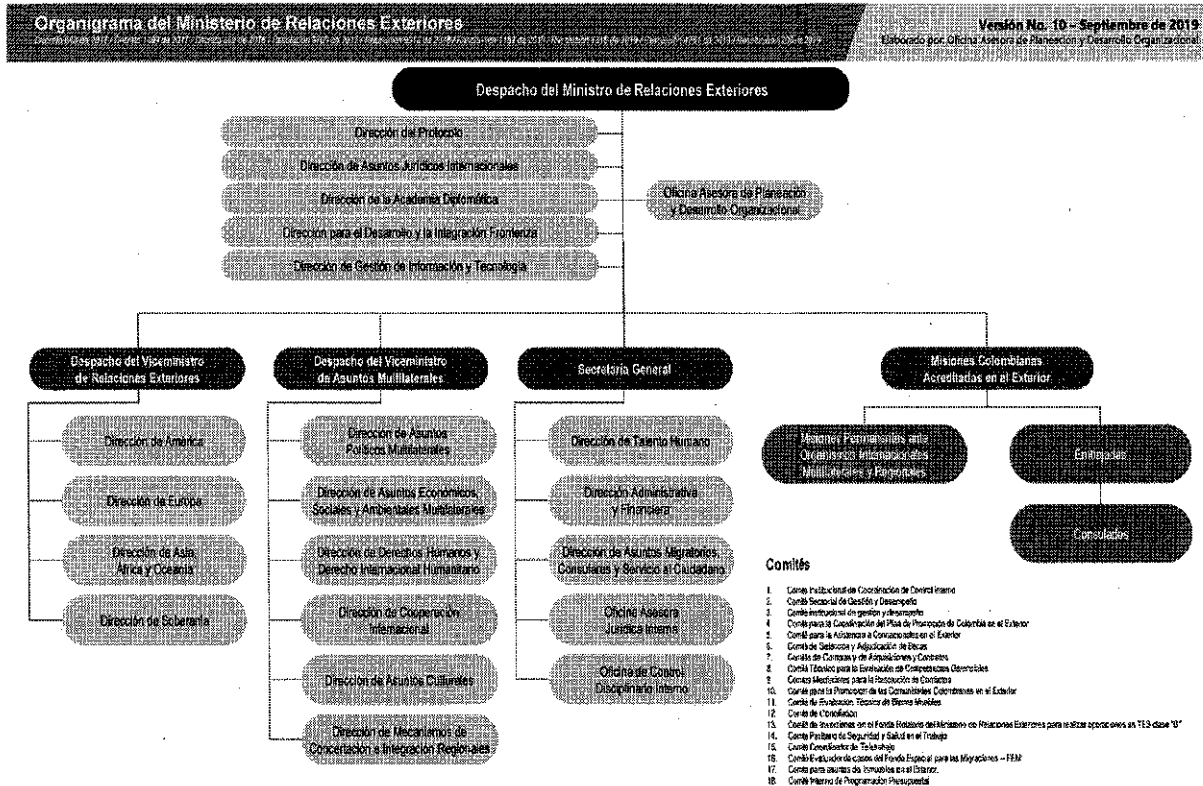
Organigrama del Ministerio de Relaciones Exteriores

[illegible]

Versión No. 10 – Septiembre de 2019

Elaborado por: Oficina Asesora de Planeación y Desarrollo Organizacional

Despacho del Ministro de Relaciones Exteriores

Dirección del Protocolo

Dirección de Asuntos Jurídicos Internacionales

Dirección de la Academia Diplomática

Dirección para el Desarrollo y la Integración Fronteriza

Dirección de Gestión de Información y Tecnología

Oficina Asesora de Planeación y Desarrollo Organizacional

Despacho del Viceministro de Relaciones Exteriores

Dirección de América

Dirección de Europa

Dirección de Asia, África y Oceanía

Dirección de Soberanía

Despacho del Viceministro de Asuntos Multilaterales

Dirección de Asuntos Políticos Multilaterales

Dirección de Asuntos Económicos, Sociales y Ambientales Multilaterales

Dirección de Derechos Humanos y Derecho Internacional Humanitario

Dirección de Cooperación Internacional

Dirección de Asuntos Culturales

Dirección de Mecanismos de Concertación e Integración Regionales

Secretaría General

Dirección de Talento Humano

Dirección Administrativa y Financiera

Dirección de Asuntos Migratorios, Consulares y Servicio al Ciudadano

Oficina Asesora Jurídica Interna

Oficina de Control Disciplinario Interno

Misiones Colombianas Acreditadas en el Exterior

Misiones Permanentes ante Organismos Internacionales Multilaterales y Regionales

Embajadas

Consulados

Comités

1. Comité Institucional de Coordinación de Control Interno
2. Comité Sectorial de Gestión y Desempeño
3. Comité Institucional de gestión y desempeño
4. Comité para la Capacitación del Plan de Promoción de Colombia en el Exterior
5. Comité para la Asistencia a Connacionales en el Exterior
6. Comité de Selección y Adjudicación de Becas
7. Comité de Compras y de Adquisiciones y Contratos
8. Comité Técnico para la Evaluación de Competencias Generales
9. Comité Mediadores para la Resolución de Conflictos
10. Comité para la Promoción de las Comunidades Colombianas en el Exterior
11. Comité de Evaluación Técnica de Bienes Muebles
12. Comité de Conciliación
13. Comité de Inversiones en el Fondo Rotatorio del Ministerio de Relaciones Exteriores para realizar operaciones en TES clase "B"
14. Comité Paritario de Seguridad y Salud en el Trabajo
15. Comité Coordinador de Teletrabajo
16. Comité Evaluador de casos del Fondo Especial para las Migraciones – FEM
17. Comité para asuntos de Inmuebles en el Exterior
18. Comité Interno de Programación Presupuestal